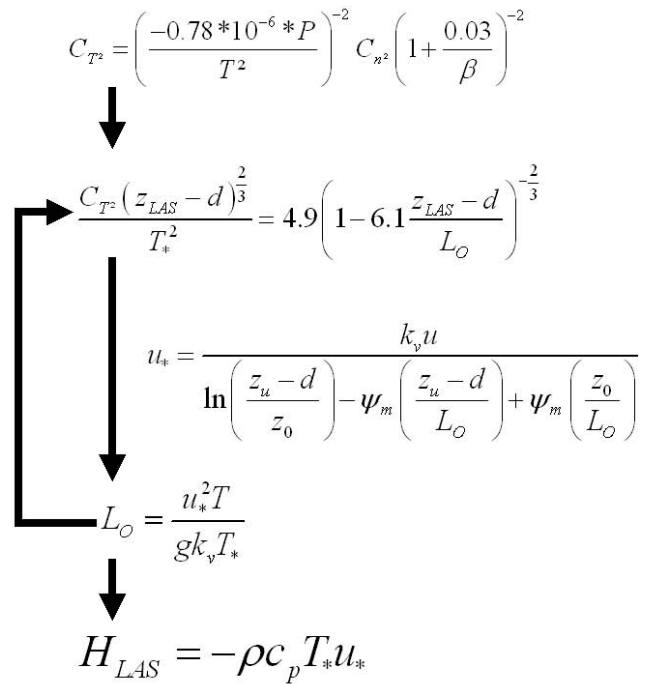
$C_{T^2} = \left( \frac{-0.78 * 10^{-6} * P}{T^2} \right)^{-2} C_{n^2} \left( 1 + \frac{0.03}{\beta} \right)^{-2}$

$\frac{C_{T^2} \left( z_{LAS} - d \right)^{\frac{2}{3}}}{T_*^2} = 4.9 \left( 1 - 6.1 \frac{z_{LAS} - d}{L_O} \right)^{-\frac{2}{3}}$

$u_* = \frac{k_v u}{\ln\left( \frac{z_u - d}{z_0} \right) - \psi_m \left( \frac{z_u - d}{L_O} \right) + \psi_m \left( \frac{z_0}{L_O} \right)}$

$L_O = \frac{u_*^2 T}{g k_v T_*}$

$H_{LAS} = -\rho c_p T_* u_*$